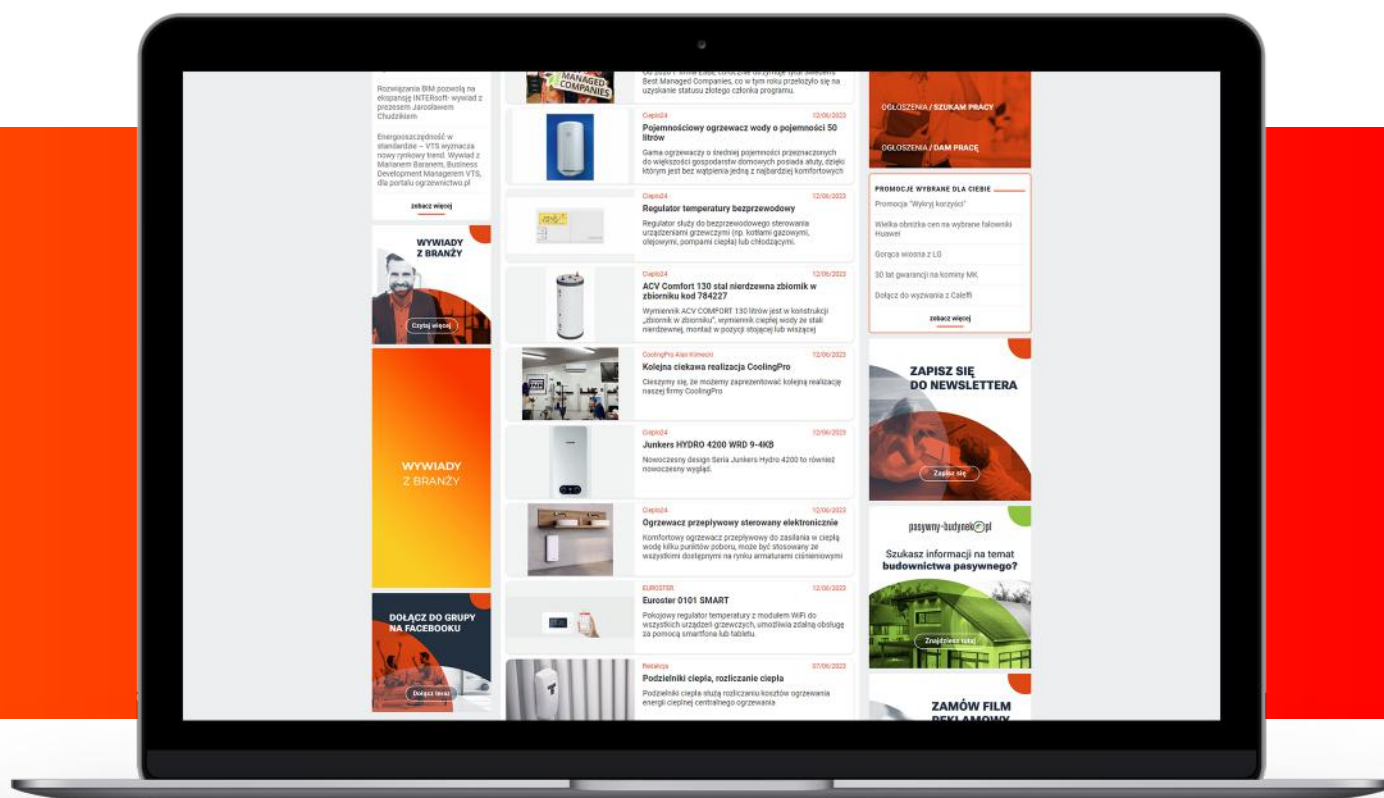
Rozwiązania BIM pozwolą na ekspansję INTERsoft- wywiad z prezesem Jarosławem Chudzikiem

Energooszczędność w standardzie – VTS wyznacza nowy rynkowy trend. Wywiad z Marianem Baranem, Business Development Managerem VTS, dla portalu ogrzewnictwo.pl

zobacz więcej

WYWIADY Z BRANŻY

Czytaj więcej

WYWIADY Z BRANŻY

DOŁĄCZ DO GRUPY NA FACEBOOKU

Dołącz teraz

MANAGED COMPANIES

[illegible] Best Managed Companies, co w tym roku przełożyło się na uzyskanie statusu złotego członka programu.

Ciepło24 12/06/2023
Pojemnościowy ogrzewacz wody o pojemności 50 litrów
Gama ogrzewaczy o średniej pojemności przeznaczonych do większości gospodarstw domowych posiada atuty, dzięki którym jest bez wątpienia jedną z najbardziej komfortowych

Ciepło24 12/06/2023
Regulator temperatury bezprzewodowy
Regulator służy do bezprzewodowego sterowania urządzeniami grzewczymi (np. kotłami gazowymi, olejowymi, pompami ciepła) lub chłodzącymi.

Ciepło24 12/06/2023
ACV Comfort 130 stal nierdzewna zbiornik w zbiorniku kod 784227
Wymiennik ACV COMFORT 130 litrów jest w konstrukcji „zbiornik w zbiorniku", wymiennik ciepłej wody ze stali nierdzewnej, montaż w pozycji stojącej lub wiszącej

CoolingPro Alan Kimecki 12/06/2023
Kolejna ciekawa realizacja CoolingPro
Cieszymy się, że możemy zaprezentować kolejną realizację naszej firmy CoolingPro

Ciepło24 12/06/2023
Junkers HYDRO 4200 WRD 9-4KB
Nowoczesny design Seria Junkers Hydro 4200 to również nowoczesny wygląd.

Ciepło24 12/06/2023
Ogrzewacz przepływowy sterowany elektronicznie
Komfortowy ogrzewacz przepływowy do zasilania w ciepłą wodę kilku punktów poboru, może być stosowany ze wszystkimi dostępnymi na rynku armaturami ciśnieniowymi

EUROSTER 12/06/2023
Euroster 0101 SMART
Pokojowy regulator temperatury z modułem WiFi do wszystkich urządzeń grzewczych, umożliwia zdalną obsługę za pomocą smartfona lub tabletu.

Redakcja 07/06/2023
Podzielniki ciepła, rozliczanie ciepła
Podzielniki ciepła służą rozliczaniu kosztów ogrzewania energii cieplnej centralnego ogrzewania

OGŁOSZENIA / SZUKAM PRACY

OGŁOSZENIA / DAM PRACĘ

PROMOCJE WYBRANE DLA CIEBIE
Promocja "Wykryj korzyści"
Wielka obniżka cen na wybrane falowniki Huawei
Gorąca wiosna z LG
30 lat gwarancji na kominy MK.
Dołącz do wyzwania z Caleffi
zobacz więcej

ZAPISZ SIĘ DO NEWSLETTERA
Zapisz się

pasywny-budynek.pl
Szukasz informacji na temat budownictwa pasywnego?
Znajdziesz tutaj

ZAMÓW FILM REKLAMOWY